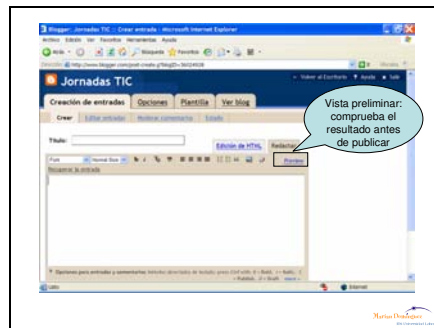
Blogger: Jornadas TIC :: Crear entrada - Microsoft Internet Explorer

Archivo Edición Ver Favoritos Herramientas Ayuda

Atrás Búsqueda Favoritos

Dirección http://www.blogger.com/post-create.g?blogID=

Jornadas TIC

Creación de entradas Opciones Plantilla Ver blog

Crear Editar entradas Moderar comentarios Estado

Título:

Edición de HTML Redactar

Font Normal Size Preview

Recuperar la entrada

Opciones para entradas y comentarios:

Listo Internet

Vista preliminar: comprueba el resultado antes de publicar

Marisa Domínguez